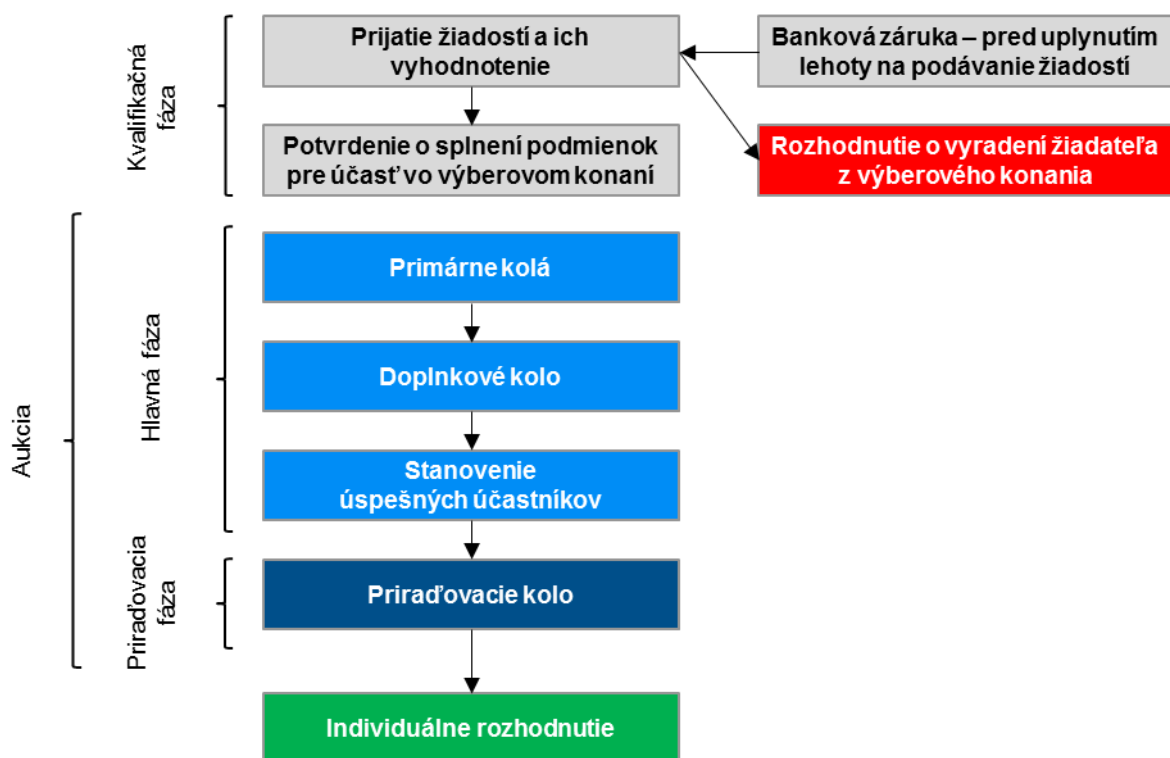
Kvalifikačná fáza

Prijatie žiadostí a ich vyhodnotenie

Banková záruka – pred uplynutím lehoty na podávanie žiadostí

Potvrdenie o splnení podmienok pre účasť vo výberovom konaní

Rozhodnutie o vyradení žiadateľa z výberového konania

Aukcia

Hlavná fáza

Primárne kolá

Doplnkové kolo

Stanovenie úspešných účastníkov

Priraďovacia fáza

Priraďovacie kolo

Individuálne rozhodnutie